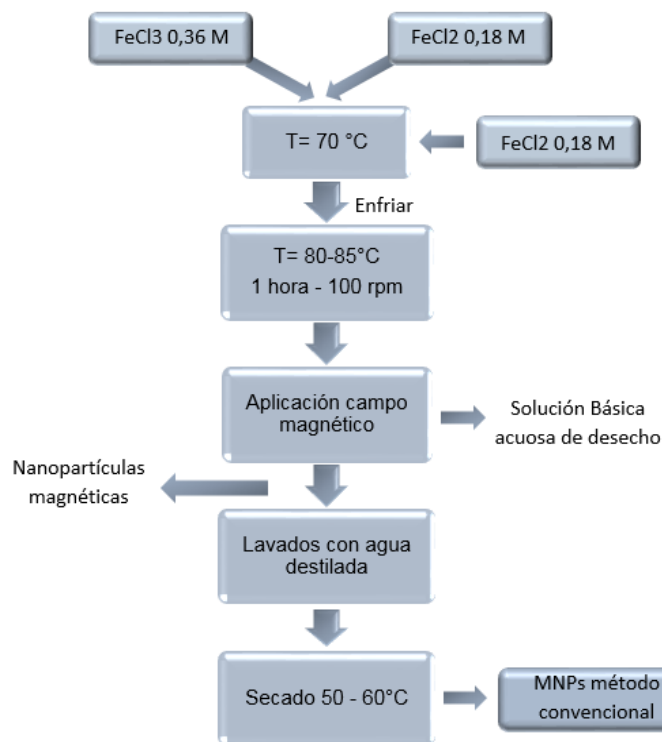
FeCl3 0,36 M

FeCl2 0,18 M

T= 70 °C

FeCl2 0,18 M

Enfriar

T= 80-85°C
1 hora - 100 rpm

Aplicación campo magnético

Solución Básica acuosa de desecho

Nanopartículas magnéticas

Lavados con agua destilada

Secado 50 - 60°C

MNPs método convencional